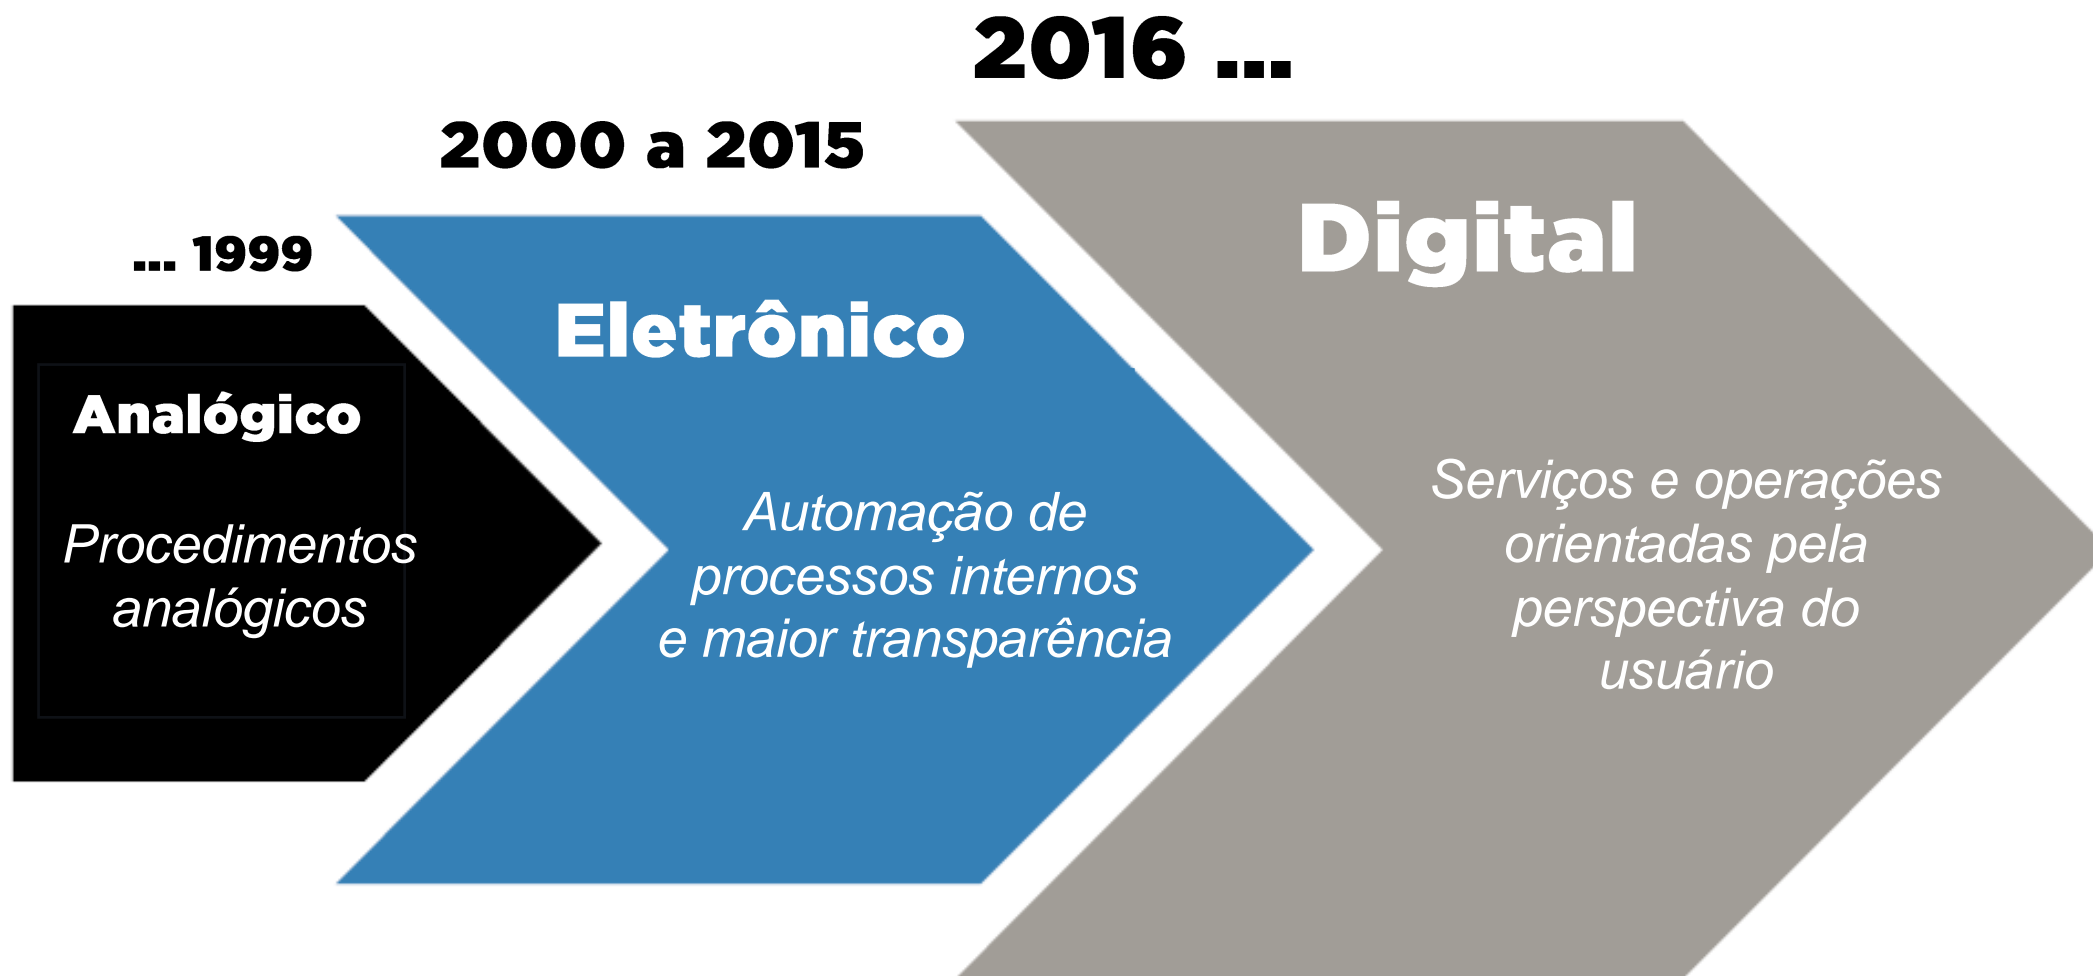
... 1999

Analógico

Procedimentos analógicos

2000 a 2015

Eletrônico

Automação de processos internos e maior transparência

2016 ...

Digital

Serviços e operações orientadas pela perspectiva do usuário